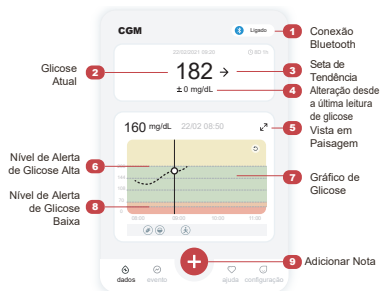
CGM
Ligado
1 Conexão Bluetooth
22/02/2021 08:50
80 %
Glicose Atual 2
182 →
3 Seta de Tendência
± 0 mg/dL
4 Alteração desde a última leitura de glicose
160 mg/dL 22/02 08:50
5 Vista em Paisagem
Nível de Alerta de Glicose Alta 6
7 Gráfico de Glicose
Nível de Alerta de Glicose Baixa 8
08:00
10:00
11:00
9 Adicionar Nota
dados
evento
ajuda
configuração